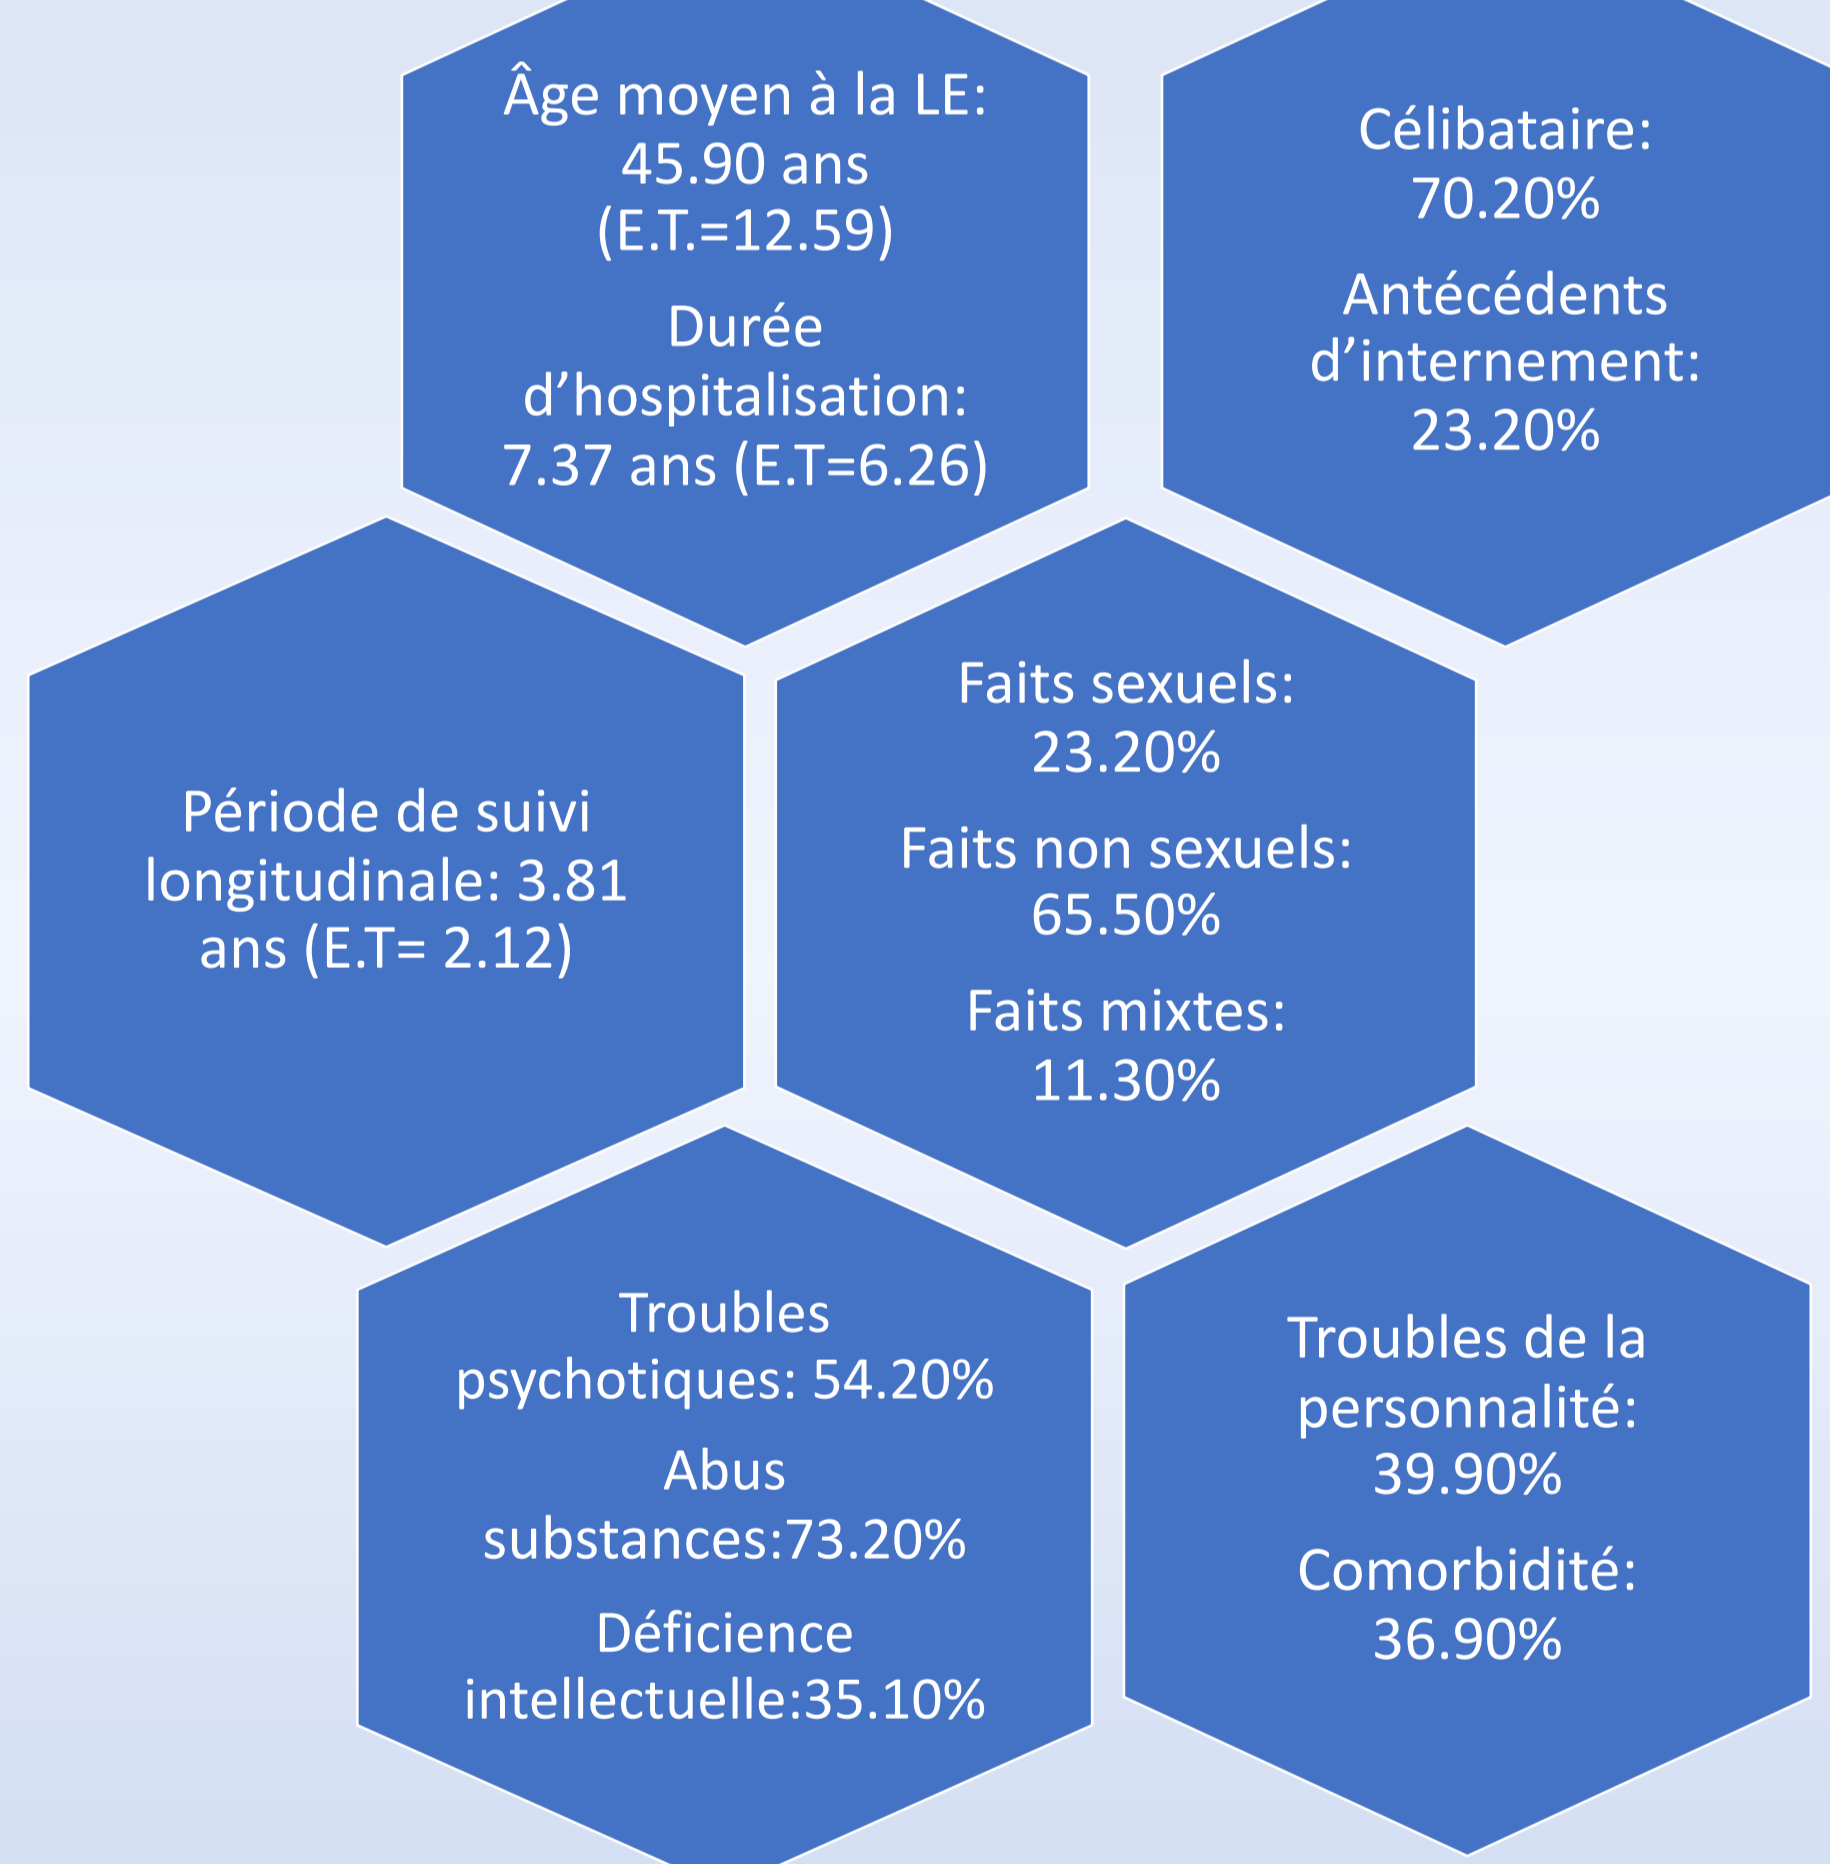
Âge moyen à la LE: 45.90 ans (E.T.=12.59)

Durée d'hospitalisation: 7.37 ans (E.T=6.26)

Célibataire: 70.20%

Antécédents d'internement: 23.20%

Période de suivi longitudinale: 3.81 ans (E.T= 2.12)

Faits sexuels: 23.20%

Faits non sexuels: 65.50%

Faits mixtes: 11.30%

Troubles psychotiques: 54.20%

Abus substances:73.20%

Déficience intellectuelle:35.10%

Troubles de la personnalité: 39.90%

Comorbidité: 36.90%